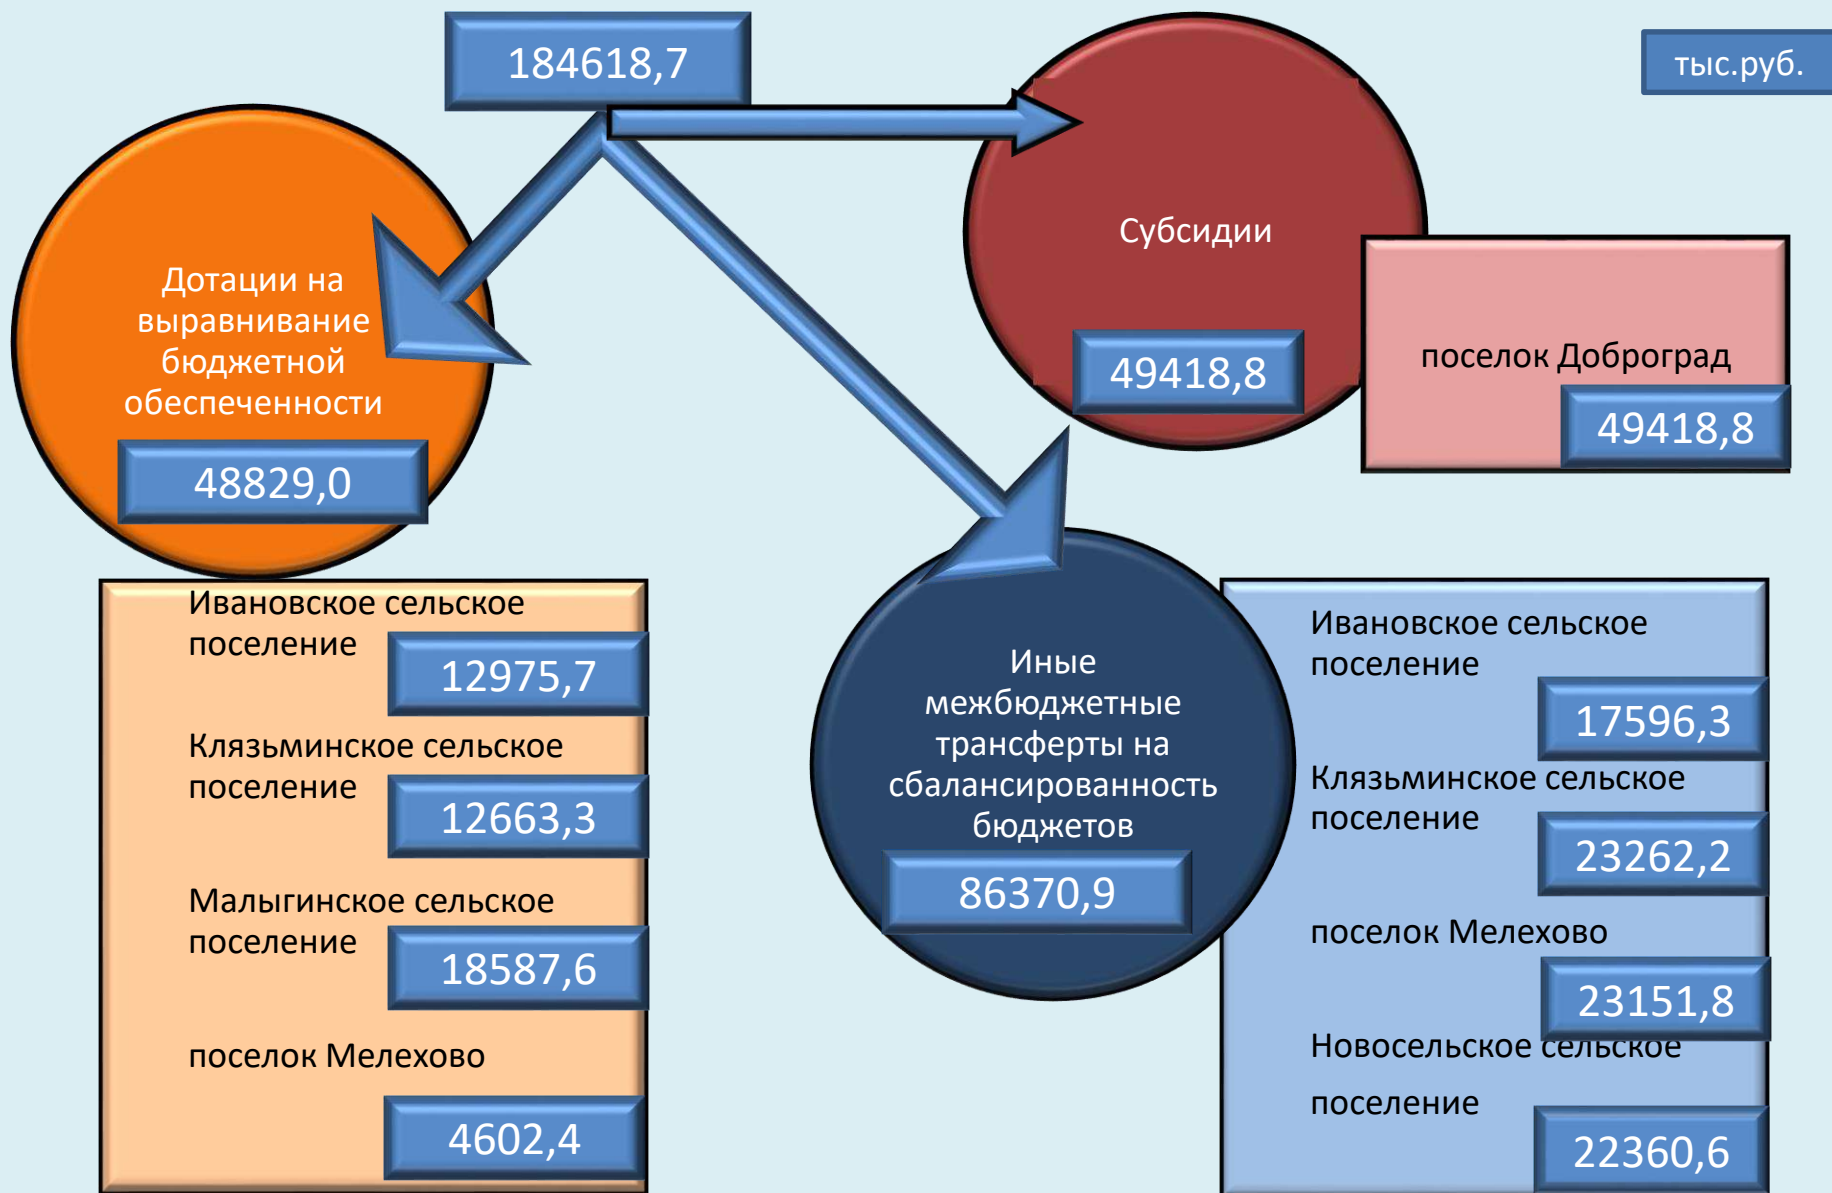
184618,7

тыс.руб.

Дотации на выравнивание бюджетной обеспеченности

48829,0

Субсидии

49418,8

поселок Доброград

49418,8

Ивановское сельское поселение

12975,7

Клязьминское сельское поселение

12663,3

Малыгинское сельское поселение

18587,6

поселок Мелехово

4602,4

Иные межбюджетные трансферты на сбалансированность бюджетов

86370,9

Ивановское сельское поселение

17596,3

Клязьминское сельское поселение

23262,2

поселок Мелехово

23151,8

Новосельское сельское поселение

22360,6